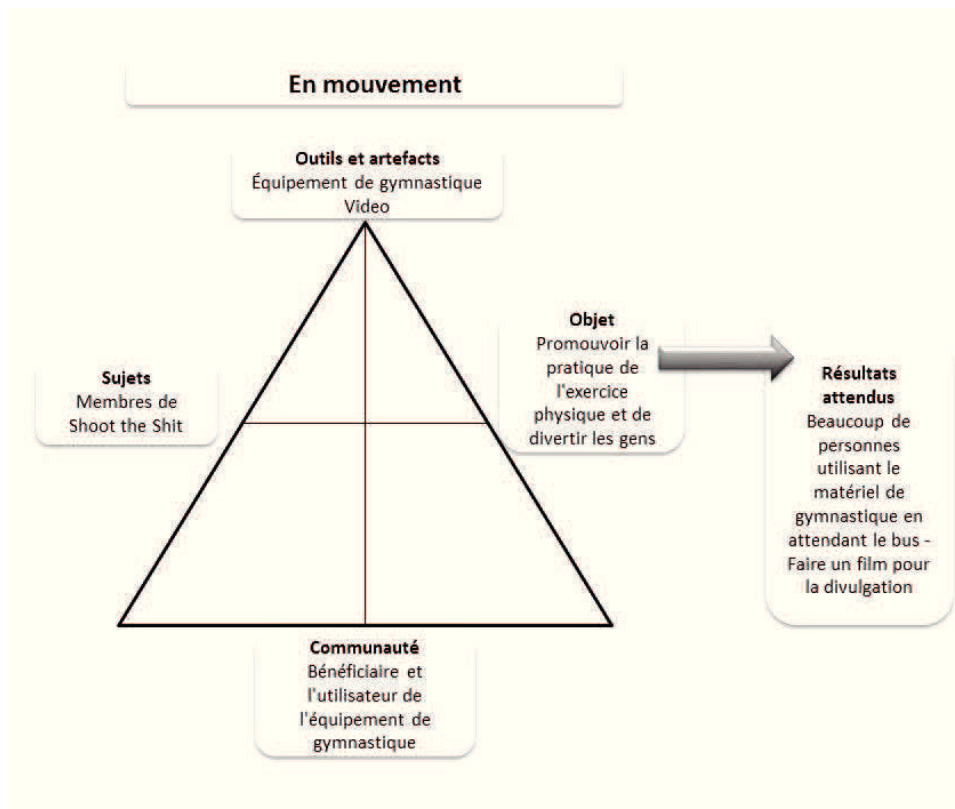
En mouvement

Outils et artefacts
Équipement de gymnastique
Video

Sujets
Membres de Shoot the Shit

Objet
Promouvoir la pratique de l'exercice physique et de divertir les gens

Résultats attendus
Beaucoup de personnes utilisant le matériel de gymnastique en attendant le bus - Faire un film pour la divulgation

Communauté
Bénéficiaire et l'utilisateur de l'équipement de gymnastique